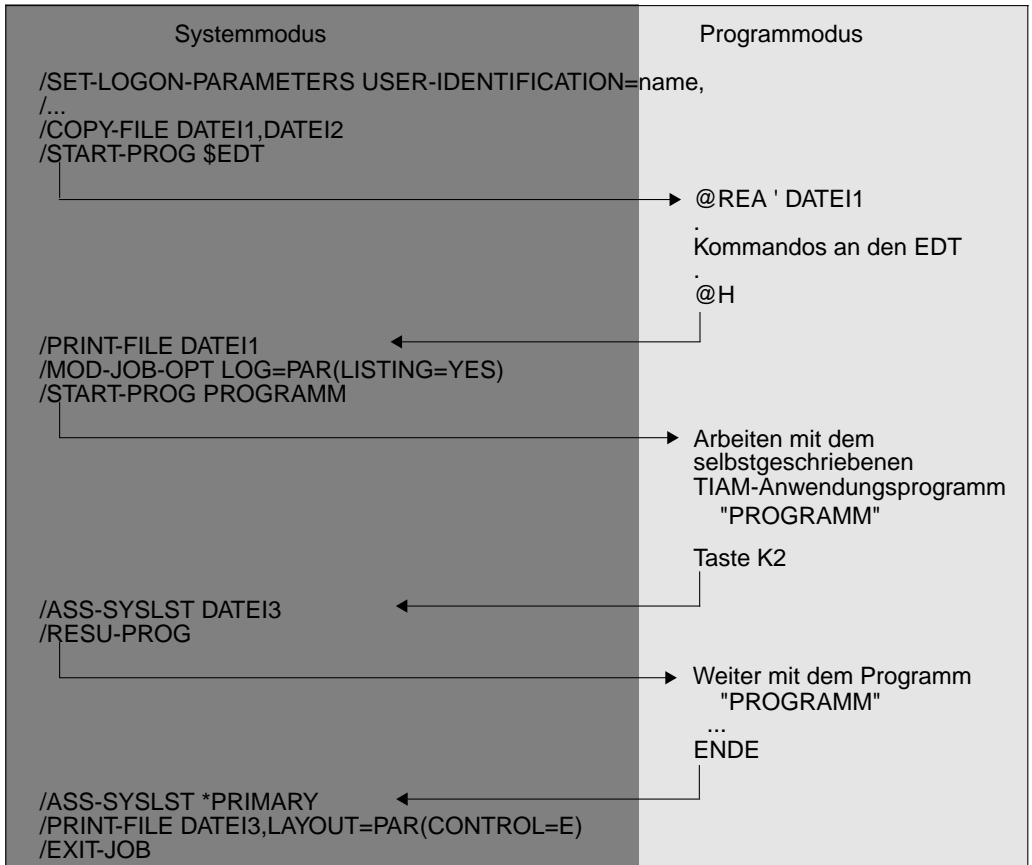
Systemmodus

Programmodus

/SET-LOGON-PARAMETERS USER-IDENTIFICATION=name,
/...
/COPY-FILE DATEI1,DATEI2
/START-PROG $EDT

@REA ' DATEI1
.
Kommandos an den EDT
.
@H

/PRINT-FILE DATEI1
/MOD-JOB-OPT LOG=PAR(LISTING=YES)
/START-PROG PROGRAMM

Arbeiten mit dem selbstgeschriebenen TIAM-Anwendungsprogramm "PROGRAMM"

Taste K2

/ASS-SYSLST DATEI3
/RESU-PROG

Weiter mit dem Programm "PROGRAMM"
...
ENDE

/ASS-SYSLST *PRIMARY
/PRINT-FILE DATEI3,LAYOUT=PAR(CONTROL=E)
/EXIT-JOB